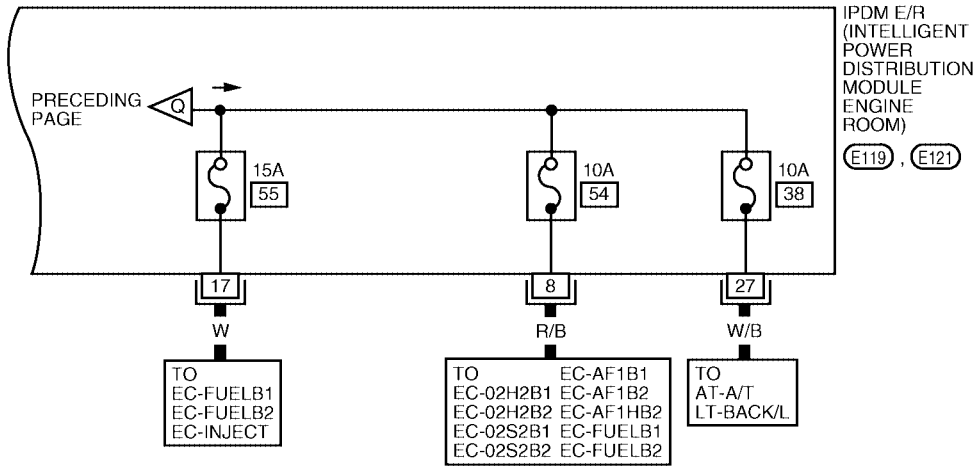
IPDM E/R (INTELLIGENT POWER DISTRIBUTION MODULE ENGINE ROOM)

E119 , E121

PRECEDING PAGE

Q

15A
55

10A
54

10A
38

17

8

27

W

R/B

W/B

TO
EC-FUELB1
EC-FUELB2
EC-INJECT

TO
EC-02H2B1
EC-02H2B2
EC-02S2B1
EC-02S2B2

EC-AF1B1
EC-AF1B2
EC-AF1HB2
EC-FUELB1
EC-FUELB2

TO
AT-A/T
LT-BACK/L